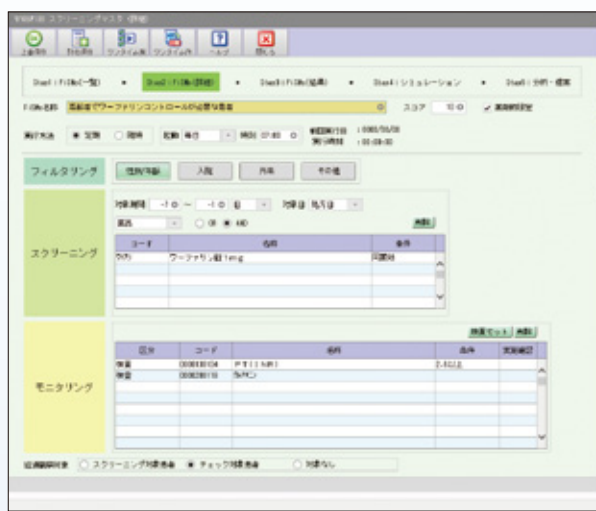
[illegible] スクリーニングマスタ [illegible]

上書保存 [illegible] ワンタイム実 ワンタイム作 ヘルプ 閉じる

Step1:F/G条(一覧) ▸ Step2:F/G条(詳細) ▸ Step3:F/G条(結果) ▸ Step4:シミュレーション ▸ Step5:分析・標準

F/G条名称 高齢者でワーファリンコントロールが必要な患者 スコア 10.0 ✓ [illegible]

実行方法 ● 定期 ○ 随時 起動 毎日 時刻 07:00 前回実行日 : 0000/00/00 実行時間 : 00:00:00

フィルタリング 性別/年齢 入院 外来 その他

スクリーニング

対象期間 -10 ~ -10 日 対象日 処方日

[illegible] ○ OR ● AND 削除

| コード | 名称 | 条件 |
|---|---|---|
| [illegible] | ワーファリン錠1mg | 同薬効 |

モニタリング

除外セット 削除

| 区分 | コード | 名称 | 条件 | 実施確認 |
|---|---|---|---|---|
| 検査 | 000000104 | PT(INR) | 2.0以上 | |
| 検査 | 000000110 | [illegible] | | |

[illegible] ○ スクリーニング対象患者 ● チェック対象患者 ○ 対象なし